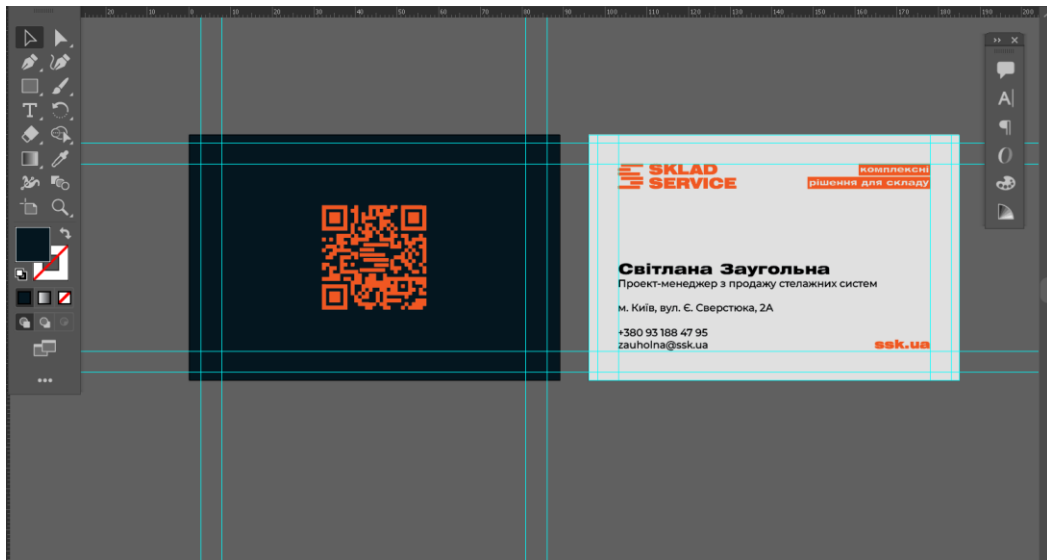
20 10 0 10 20 30 40 50 60 70 80 90 100 110 120 130 140 150 160 170 180 190 200

SKLAD SERVICE

комплексні рішення для складу

Світлана Заугольна
Проект-менеджер з продажу стелажних систем

м. Київ, вул. Є. Сверстюка, 2А

+380 93 188 47 95
zauholna@ssk.ua

ssk.ua